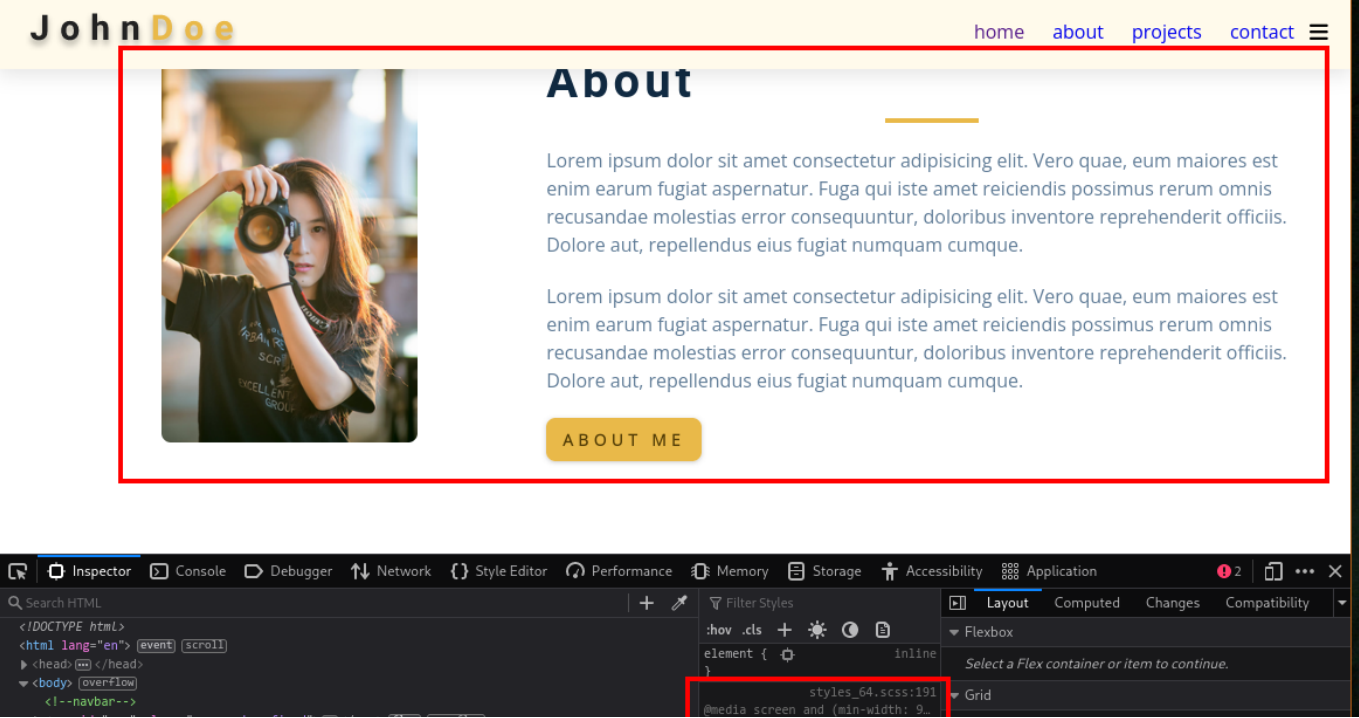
JohnDoe

home about projects contact

About

Lorem ipsum dolor sit amet consectetur adipisicing elit. Vero quae, eum maiores est enim earum fugiat aspernatur. Fuga qui iste amet reiciendis possimus rerum omnis recusandae molestias error consequuntur, doloribus inventore reprehenderit officiis. Dolore aut, repellendus eius fugiat numquam cumque.

Lorem ipsum dolor sit amet consectetur adipisicing elit. Vero quae, eum maiores est enim earum fugiat aspernatur. Fuga qui iste amet reiciendis possimus rerum omnis recusandae molestias error consequuntur, doloribus inventore reprehenderit officiis. Dolore aut, repellendus eius fugiat numquam cumque.

ABOUT ME

Inspector Console Debugger Network Style Editor Performance Memory Storage Accessibility Application 2

Search HTML

<!DOCTYPE html>
<html lang="en"> event scroll
<head> ··· </head>
<body> overflow
<!--navbar-->

Filter Styles

:hov .cls

element { inline
}

styles_64.scss:191
@media screen and (min-width: 9…

Layout Computed Changes Compatibility

Flexbox

Select a Flex container or item to continue.

Grid